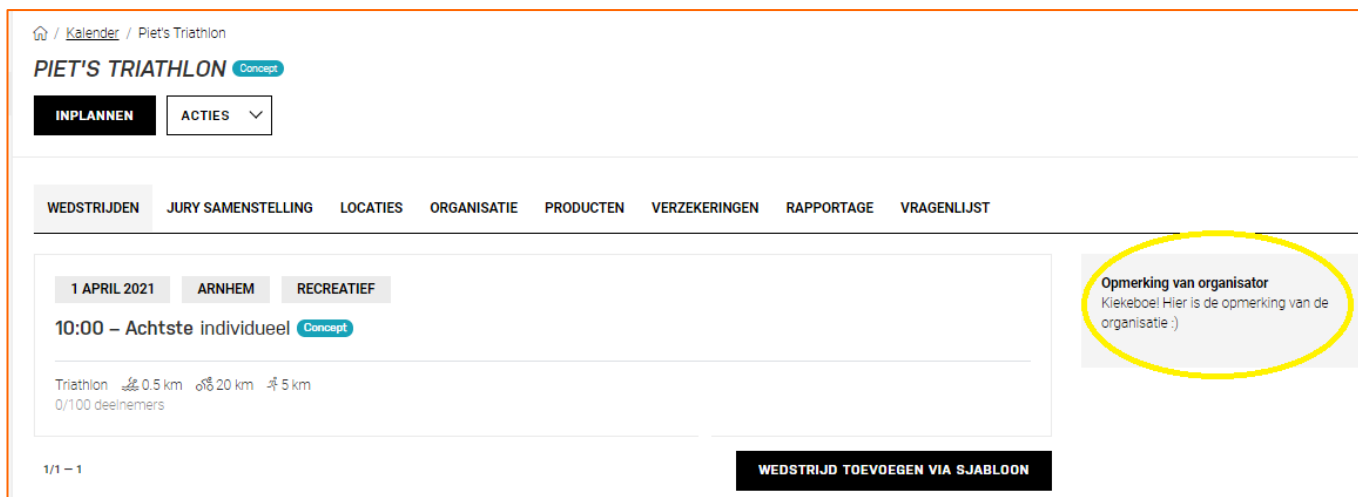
/ Kalender / Piet's Triathlon

PIET'S TRIATHLON Concept

INPLANNEN

ACTIES

WEDSTRIJDEN JURY SAMENSTELLING LOCATIES ORGANISATIE PRODUCTEN VERZEKERINGEN RAPPORTAGE VRAGENLIJST

1 APRIL 2021 ARNHEM RECREATIEF

10:00 – Achtste individueel Concept

Triathlon 0.5 km 20 km 5 km

0/100 deelnemers

1/1 — 1

WEDSTRIJD TOEVOEGEN VIA SJABLOON

Opmerking van organisator

Kiekeboe! Hier is de opmerking van de organisatie :)